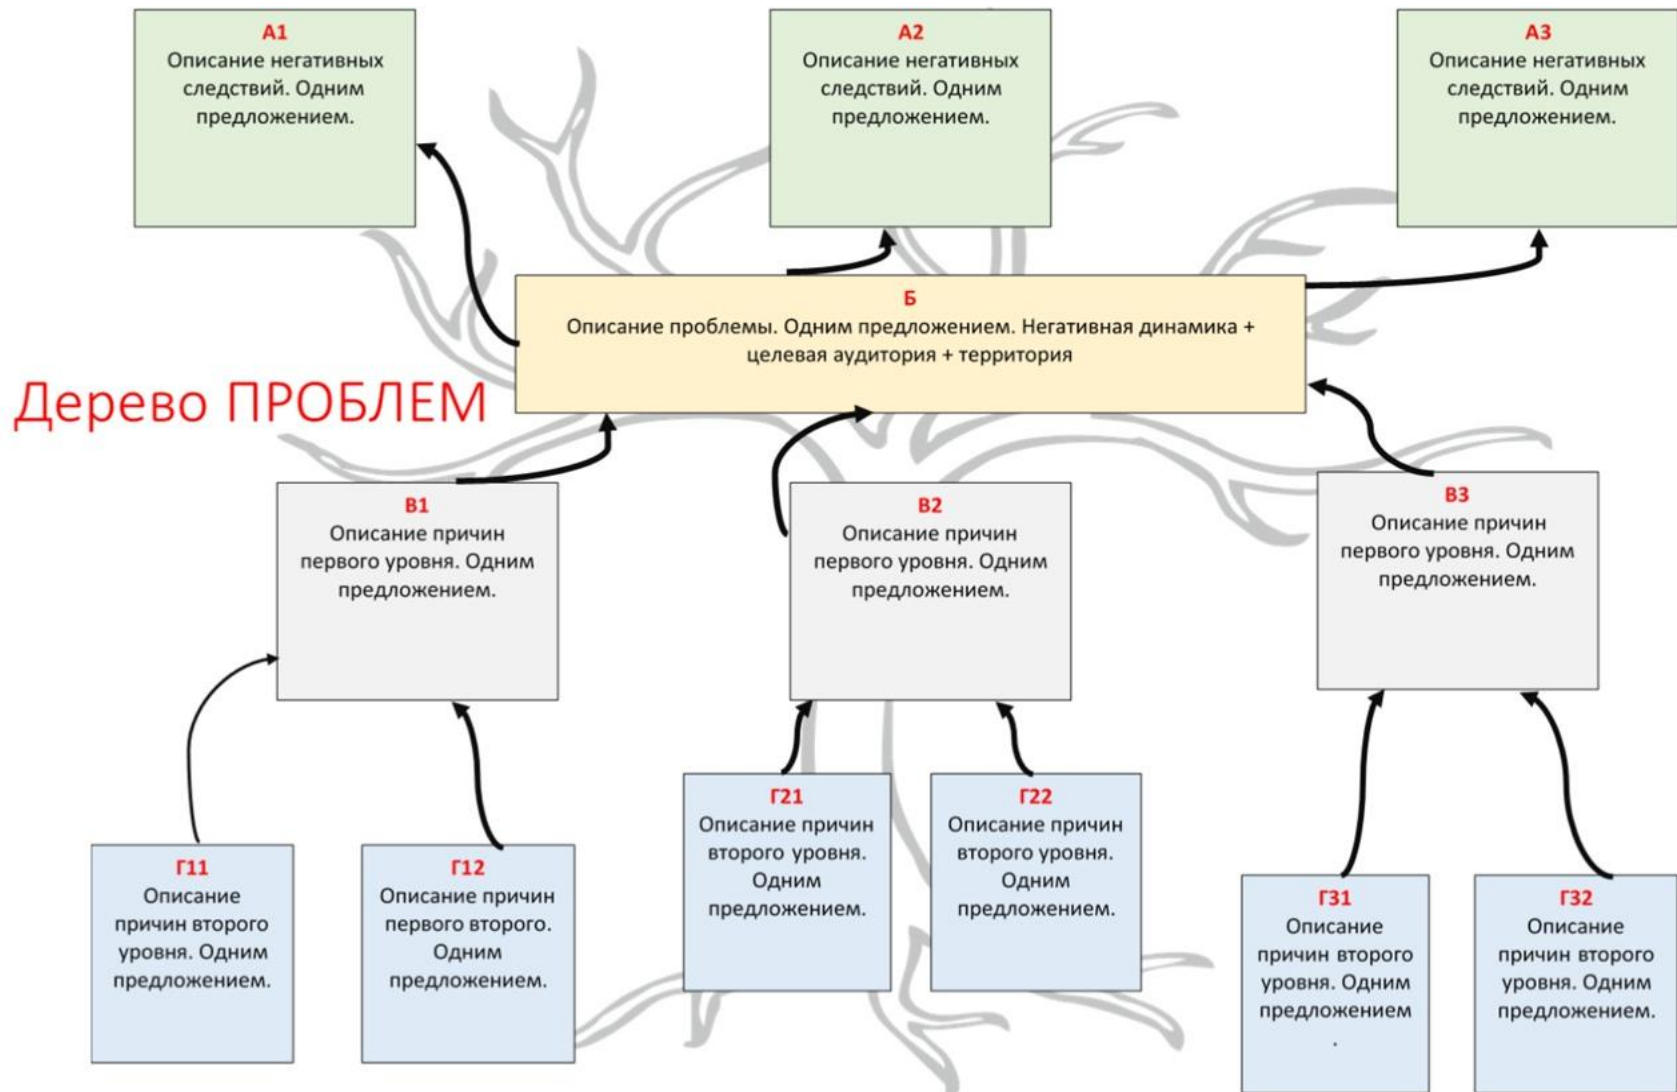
А1
Описание негативных следствий. Одним предложением.

А2
Описание негативных следствий. Одним предложением.

А3
Описание негативных следствий. Одним предложением.

Б
Описание проблемы. Одним предложением. Негативная динамика + целевая аудитория + территория

Дерево ПРОБЛЕМ

В1
Описание причин первого уровня. Одним предложением.

В2
Описание причин первого уровня. Одним предложением.

В3
Описание причин первого уровня. Одним предложением.

Г11
Описание причин второго уровня. Одним предложением.

Г12
Описание причин первого второго. Одним предложением.

Г21
Описание причин второго уровня. Одним предложением.

Г22
Описание причин второго уровня. Одним предложением.

Г31
Описание причин второго уровня. Одним предложением
.

Г32
Описание причин второго уровня. Одним предложением.